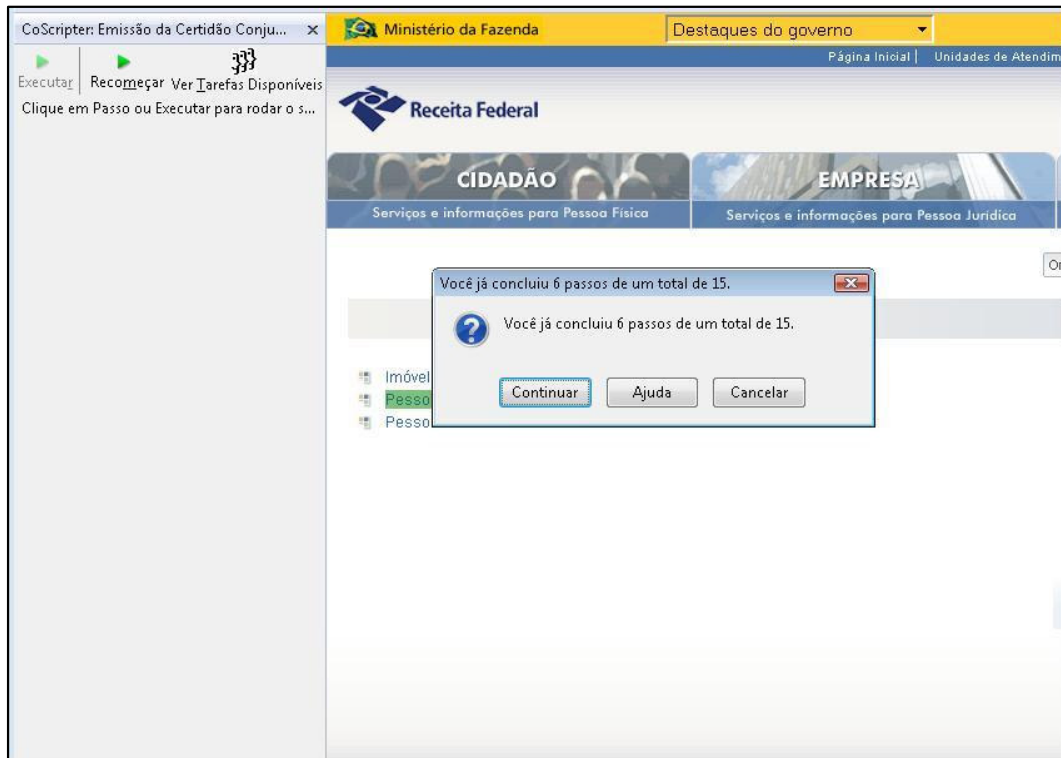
CoScripter: Emissão da Certidão Conju... ×

Executar | Recomeçar Ver Tarefas Disponíveis

Clique em Passo ou Executar para rodar o s...

Ministério da Fazenda

Destaques do governo

Página Inicial | Unidades de Atendim

Receita Federal

CIDADÃO
Serviços e informações para Pessoa Física

EMPRESA
Serviços e informações para Pessoa Jurídica

Or

Imóvel
Pesso
Pesso

Você já concluiu 6 passos de um total de 15.

Você já concluiu 6 passos de um total de 15.

Continuar Ajuda Cancelar